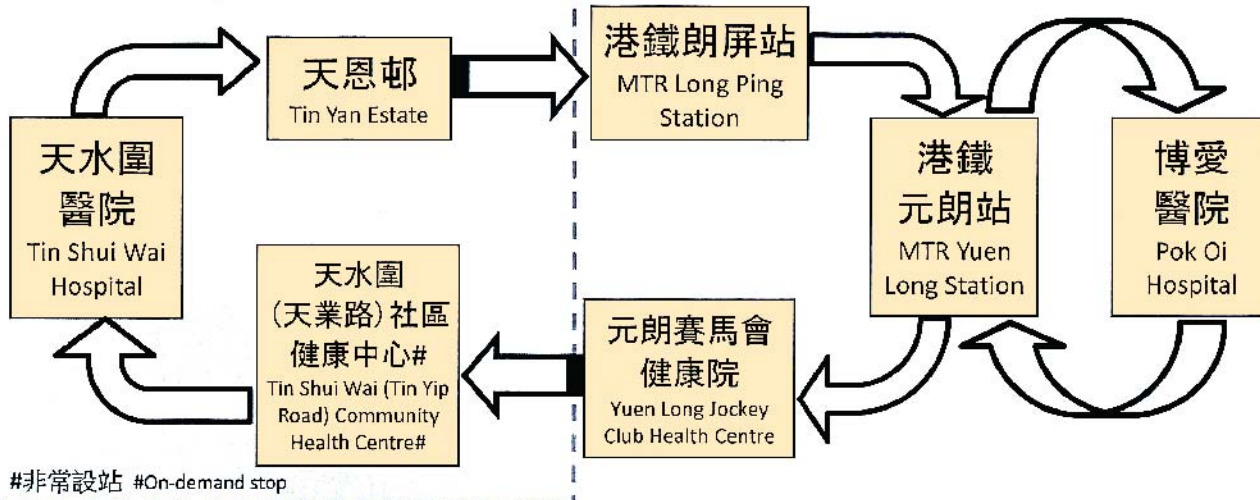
天水圍醫院
Tin Shui Wai Hospital

天恩邨
Tin Yan Estate

港鐵朗屏站
MTR Long Ping Station

港鐵元朗站
MTR Yuen Long Station

博愛醫院
Pok Oi Hospital

元朗賽馬會健康院
Yuen Long Jockey Club Health Centre

天水圍(天業路)社區健康中心#
Tin Shui Wai (Tin Yip Road) Community Health Centre#

#非常設站 #On-demand stop